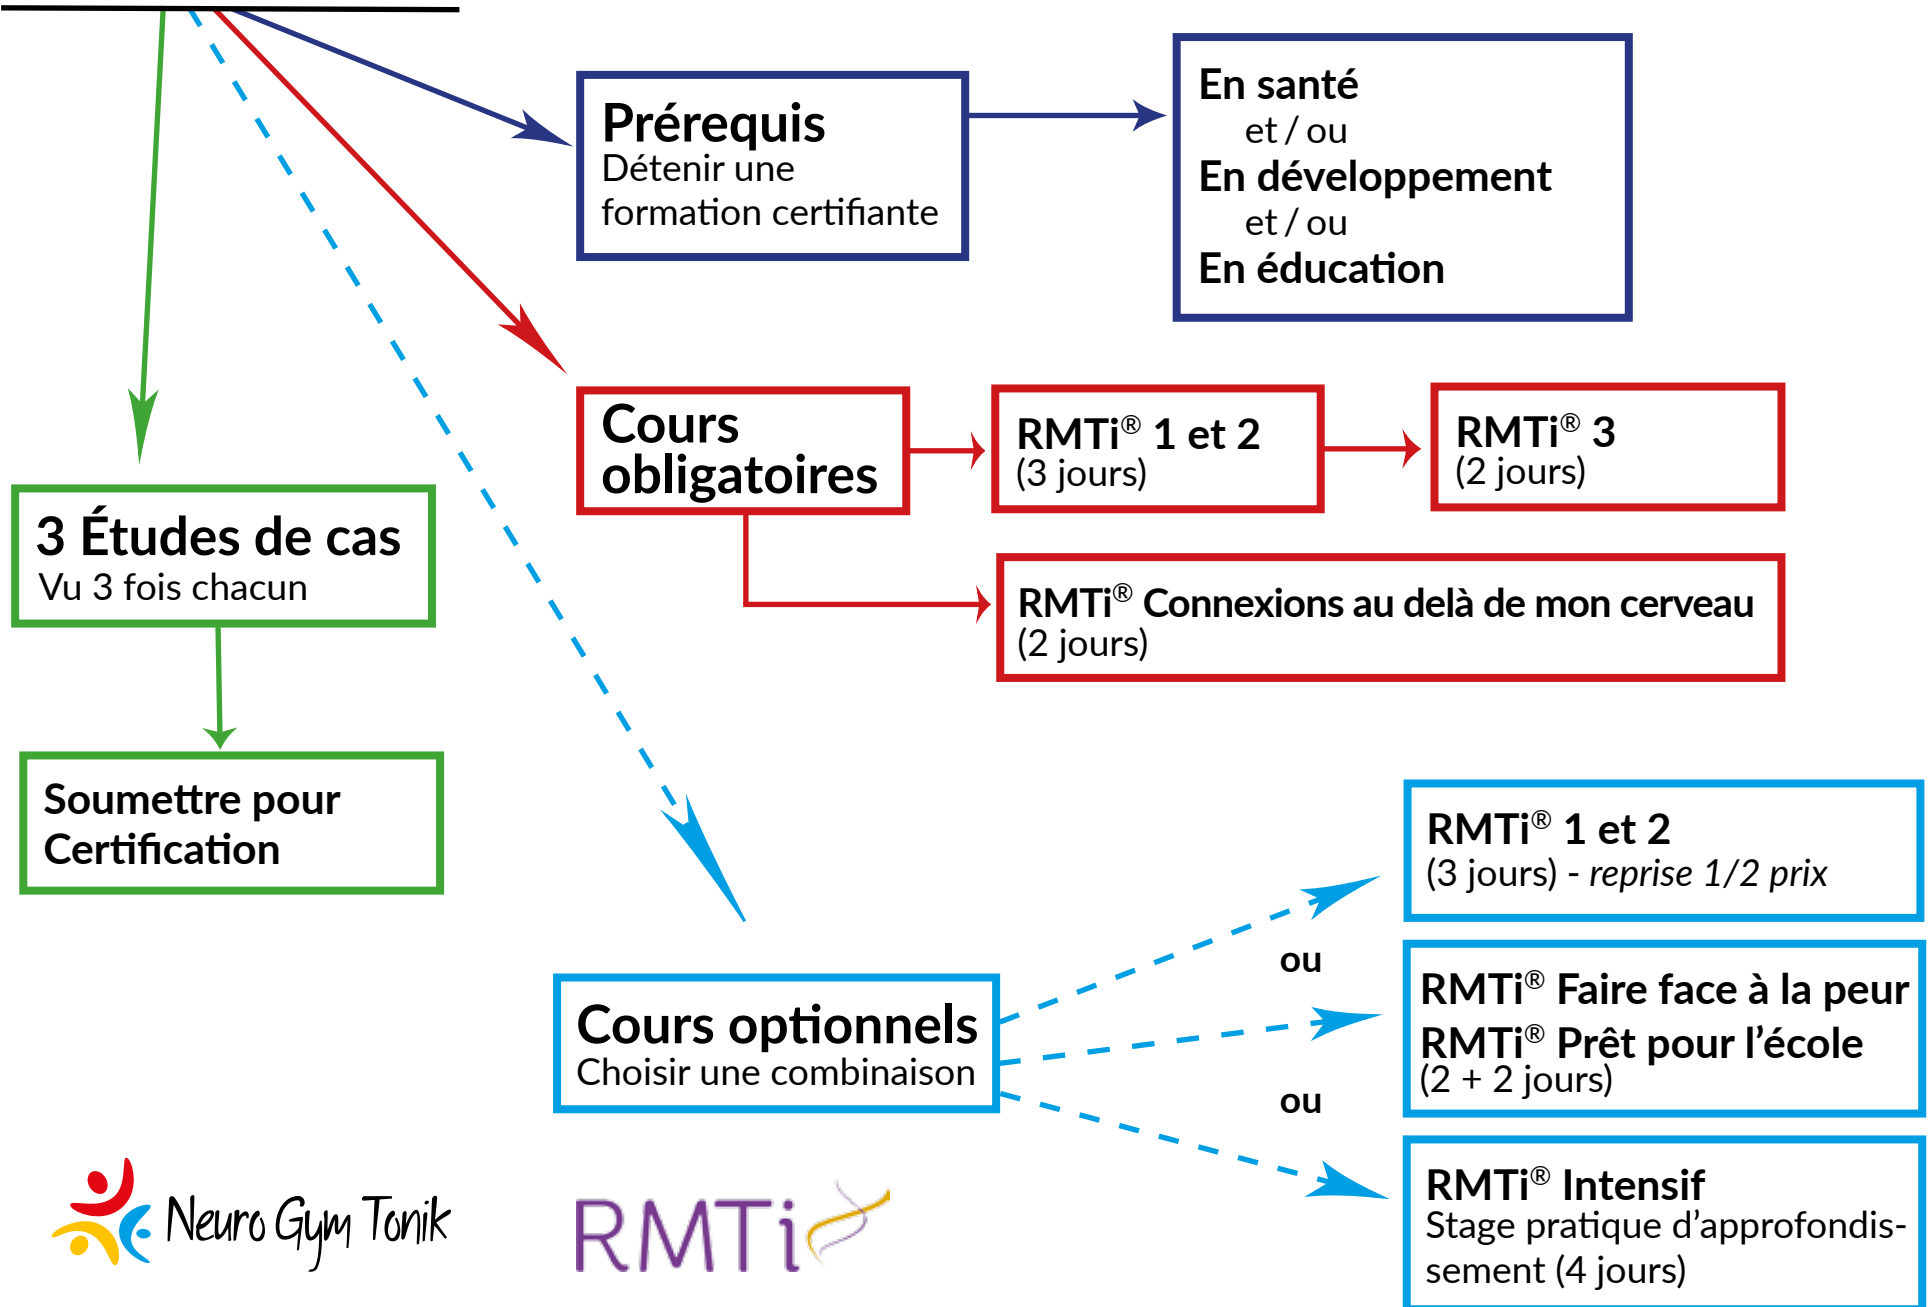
Prérequis
Détenir une formation certifiante

En santé
et / ou
En développement
et / ou
En éducation

Cours obligatoires

RMTi® 1 et 2
(3 jours)

RMTi® 3
(2 jours)

RMTi® Connexions au delà de mon cerveau
(2 jours)

3 Études de cas
Vu 3 fois chacun

Soumettre pour Certification

RMTi® 1 et 2
(3 jours) - *reprise 1/2 prix*

ou

RMTi® Faire face à la peur
RMTi® Prêt pour l'école
(2 + 2 jours)

ou

Cours optionnels
Choisir une combinaison

RMTi® Intensif
Stage pratique d'approfondissement (4 jours)

Neuro Gym Tonik

RMTi